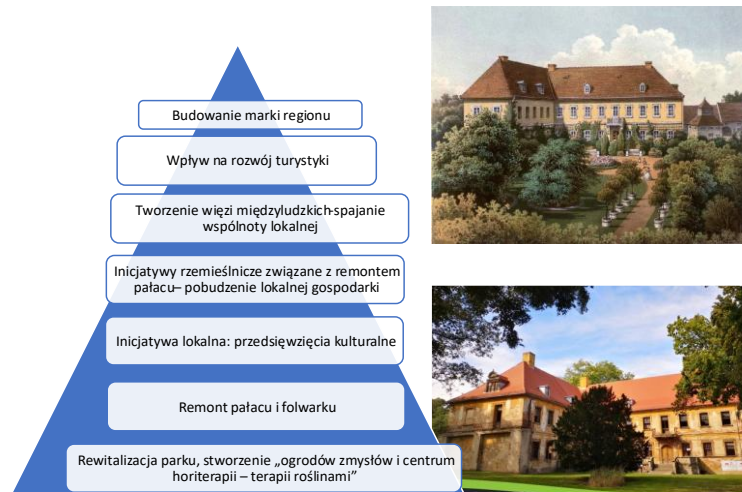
Budowanie marki regionu

Wpływ na rozwój turystyki

Tworzenie więzi międzyludzkich-spajanie wspólnoty lokalnej

Inicjatywy rzemieślnicze związane z remontem pałacu– pobudzenie lokalnej gospodarki

Inicjatywa lokalna: przedsięwzięcia kulturalne

Remont pałacu i folwarku

Rewitalizacja parku, stworzenie „ogrodów zmysłów i centrum horiterapii – terapii roślinami"